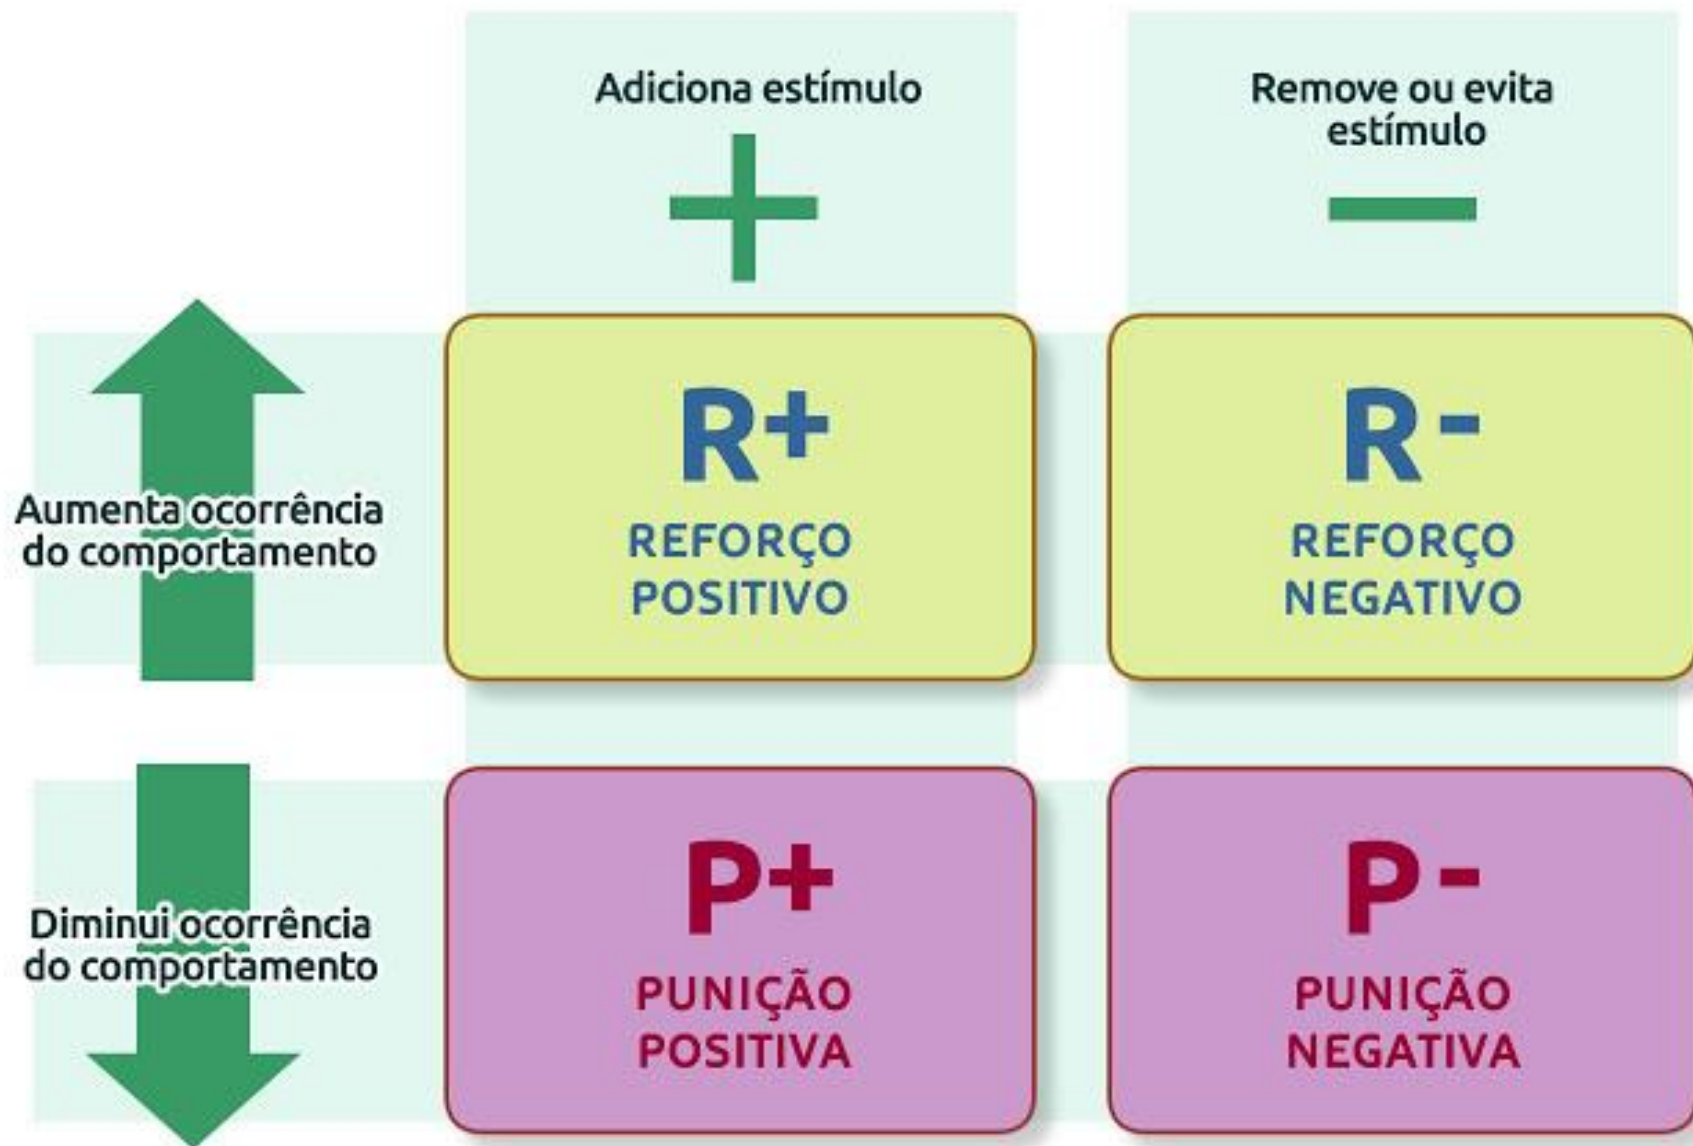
Adiciona estímulo

+

Remove ou evita estímulo

—

Aumenta ocorrência do comportamento

R+
REFORÇO POSITIVO

R-
REFORÇO NEGATIVO

Diminui ocorrência do comportamento

P+
PUNIÇÃO POSITIVA

P-
PUNIÇÃO NEGATIVA